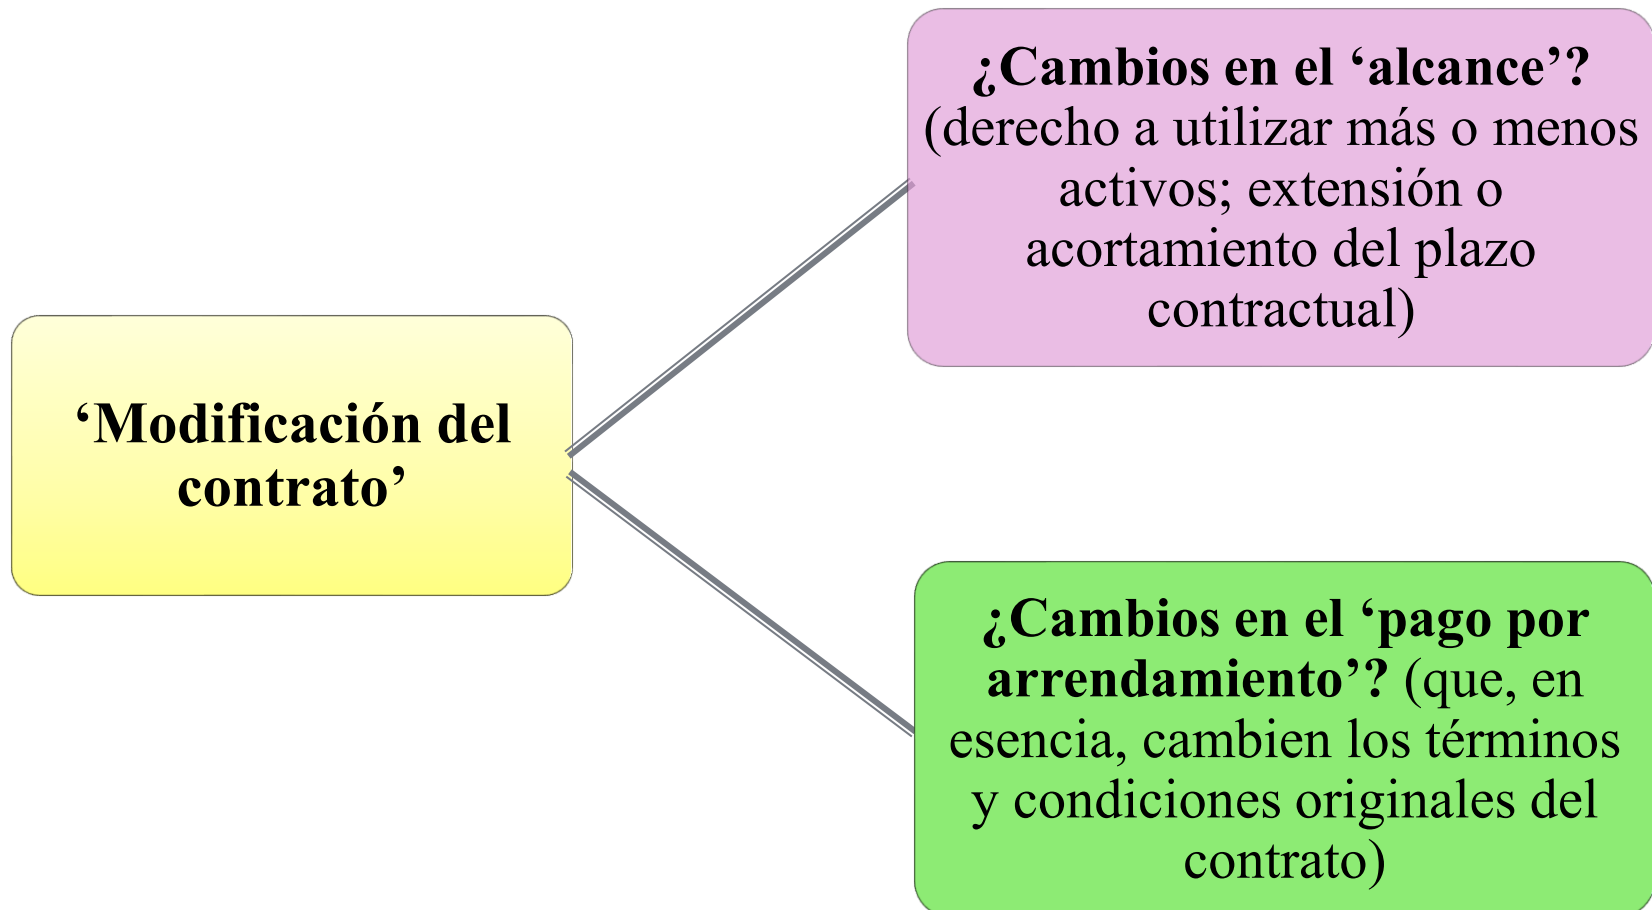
‘Modificación del contrato’

¿Cambios en el ‘alcance’? (derecho a utilizar más o menos activos; extensión o acortamiento del plazo contractual)

¿Cambios en el ‘pago por arrendamiento’? (que, en esencia, cambien los términos y condiciones originales del contrato)